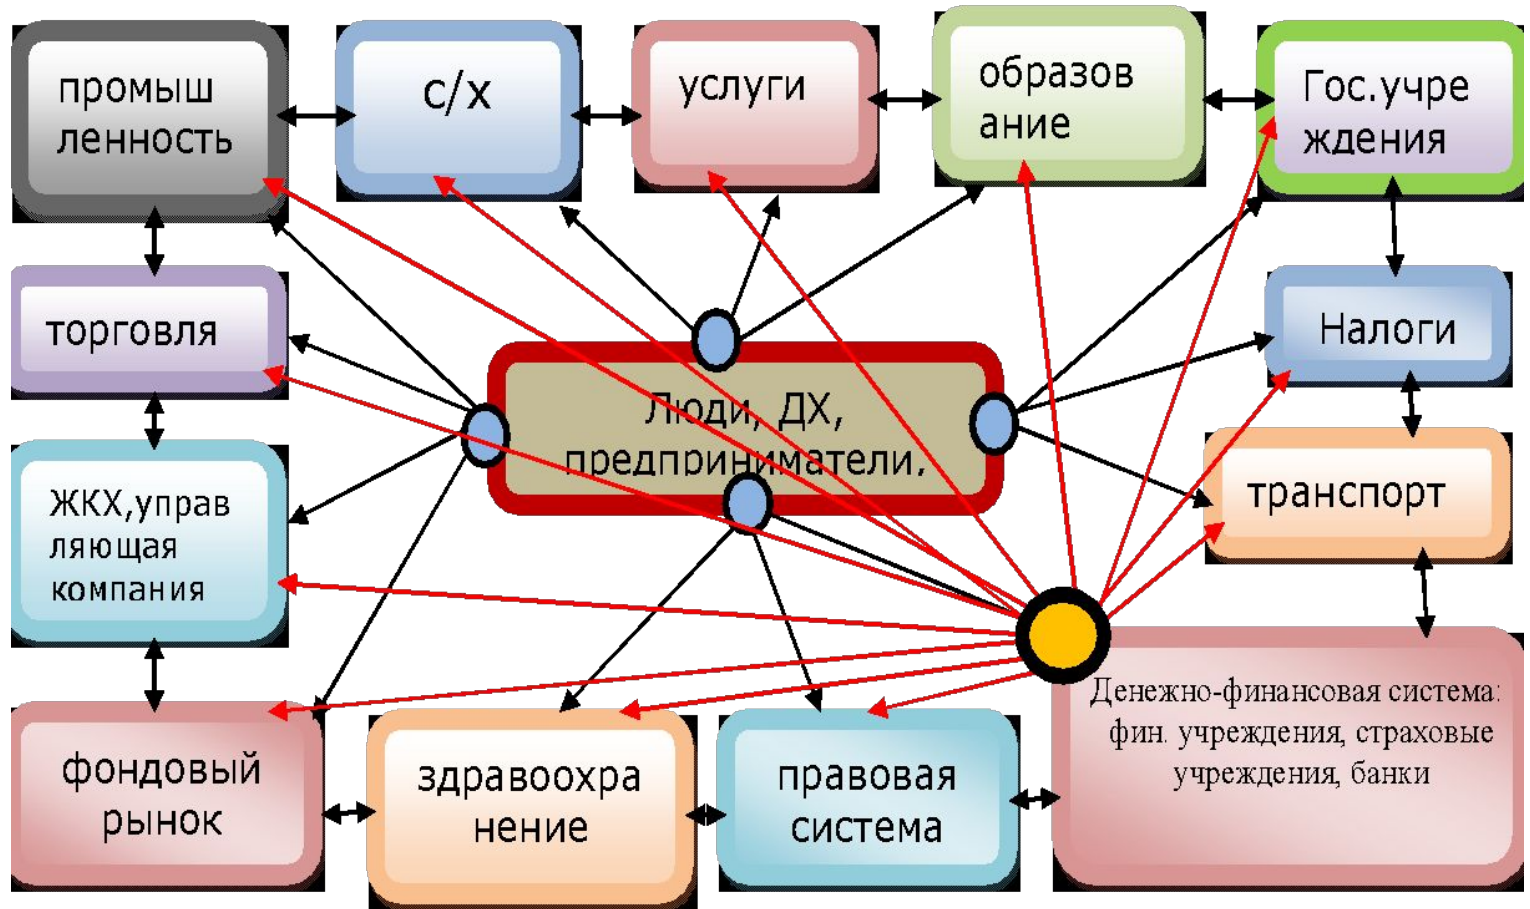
промыш ленность

с/х

услуги

образов ание

Гос.учре ждения

торговля

Налоги

Люди, ДХ, предприниматели,

ЖКХ,управ ляющая компания

транспорт

Денежно-финансовая система: фин. учреждения, страховые учреждения, банки

фондовый рынок

здравоохра нение

правовая система